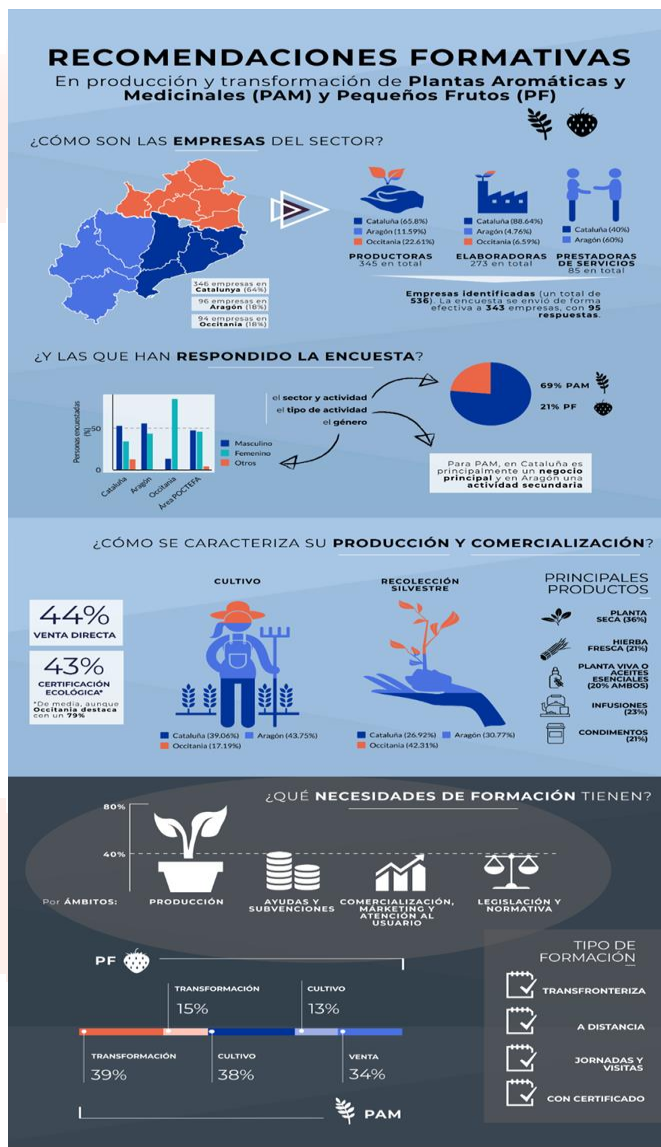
RECOMENDACIONES FORMATIVAS
En producción y transformación de Plantas Aromáticas y Medicinales (PAM) y Pequeños Frutos (PF)

¿CÓMO SON LAS EMPRESAS DEL SECTOR?

346 empresas en Catalunya (64%)
96 empresas en Aragón (18%)
94 empresas en Occitania (18%)

Cataluña (65.8%)
Aragón (11.59%)
Occitania (22.61%)
PRODUCTORAS
345 en total

Cataluña (88.64%)
Aragón (4.76%)
Occitania (6.59%)
ELABORADORAS
273 en total

Cataluña (40%)
Aragón (60%)
PRESTADORAS DE SERVICIOS
85 en total

Empresas identificadas (un total de 536). La encuesta se envió de forma efectiva a 343 empresas, con 95 respuestas.

¿Y LAS QUE HAN RESPONDIDO LA ENCUESTA?

Personas encuestadas (%)
50
0
Cataluña
Aragón
Occitania
Área POCTEFA
Masculino
Femenino
Otros

el sector y actividad
el tipo de actividad
el género

69% PAM
21% PF

Para PAM, en Cataluña es principalmente un negocio principal y en Aragón una actividad secundaria

¿CÓMO SE CARACTERIZA SU PRODUCCIÓN Y COMERCIALIZACIÓN?

44%
VENTA DIRECTA

43%
CERTIFICACIÓN ECOLÓGICA*
*De media, aunque Occitania destaca con un 79%

CULTIVO
Cataluña (39.06%)
Aragón (43.75%)
Occitania (17.19%)

RECOLECCIÓN SILVESTRE
Cataluña (26.92%)
Aragón (30.77%)
Occitania (42.31%)

PRINCIPALES PRODUCTOS
PLANTA SECA (36%)
HIERBA FRESCA (21%)
PLANTA VIVA O ACEITES ESENCIALES (20% AMBOS)
INFUSIONES (23%)
CONDIMENTOS (21%)

¿QUÉ NECESIDADES DE FORMACIÓN TIENEN?

80%
40%
Por ÁMBITOS:
PRODUCCIÓN
AYUDAS Y SUBVENCIONES
COMERCIALIZACIÓN, MARKETING Y ATENCIÓN AL USUARIO
LEGISLACIÓN Y NORMATIVA

PF
TRANSFORMACIÓN
15%
CULTIVO
13%
TRANSFORMACIÓN
39%
CULTIVO
38%
VENTA
34%
PAM

TIPO DE FORMACIÓN
TRANSFRONTERIZA
A DISTANCIA
JORNADAS Y VISITAS
CON CERTIFICADO